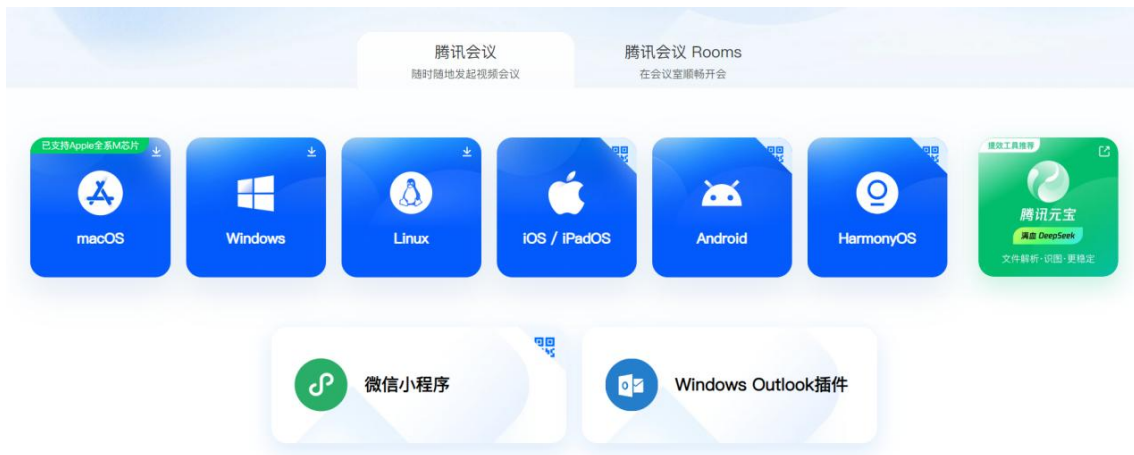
腾讯会议
随时随地发起视频会议

腾讯会议 Rooms
在会议室顺畅开会

已支持Apple全系M芯片
macOS

Windows

Linux

iOS / iPadOS

Android

HarmonyOS

提效工具推荐
腾讯元宝
满血 DeepSeek
文件解析·识图·更稳定

微信小程序

Windows Outlook插件